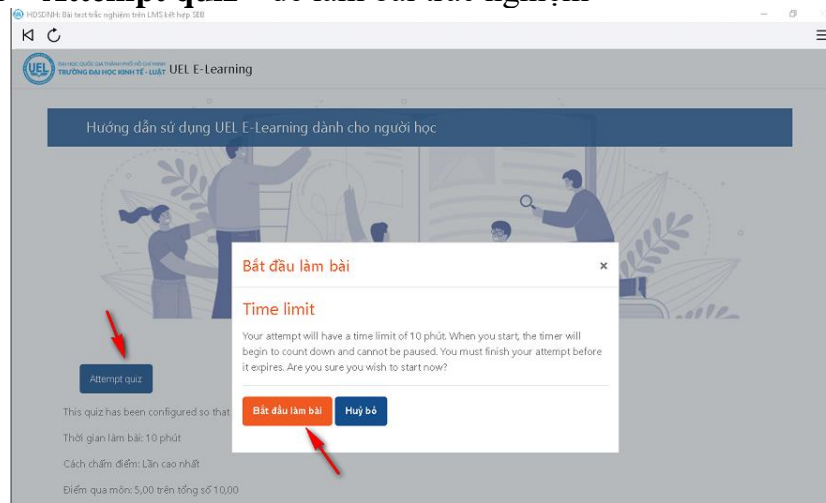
Attempt quiz" để làm bài trắc nghiệm

HDSDNH: Bài test trắc nghiệm trên LMS kết hợp SEB

ĐẠI HỌC QUỐC GIA THÀNH PHỐ HỒ CHÍ MINH
TRƯỜNG ĐẠI HỌC KINH TẾ - LUẬT UEL E-Learning

Hướng dẫn sử dụng UEL E-Learning dành cho người học

Attempt quiz

This quiz has been configured so that

Thời gian làm bài: 10 phút

Cách chấm điểm: Lần cao nhất

Điểm qua môn: 5,00 trên tổng số 10,00

Bắt đầu làm bài

×

Time limit

Your attempt will have a time limit of 10 phút. When you start, the timer will begin to count down and cannot be paused. You must finish your attempt before it expires. Are you sure you wish to start now?

Bắt đầu làm bài

Huỷ bỏ